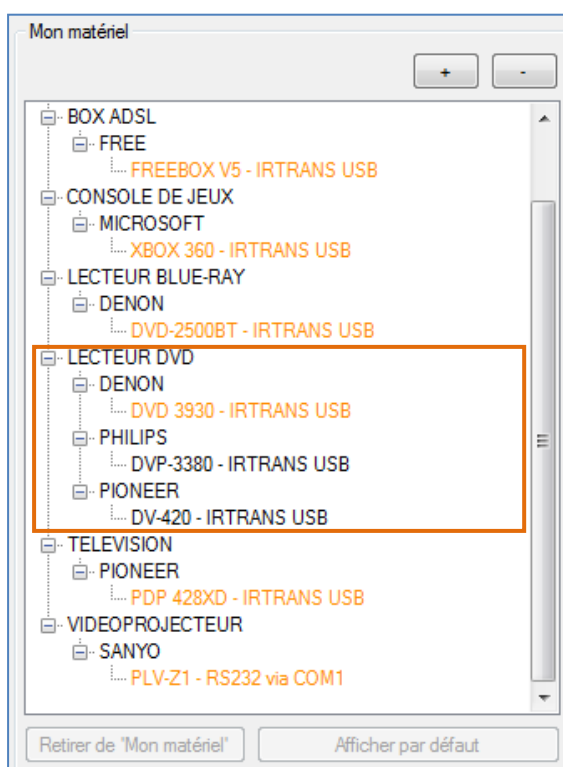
Mon matériel

+ -

BOX ADSL
FREE
FREEBOX V5 - IRTRANS USB
CONSOLE DE JEUX
MICROSOFT
XBOX 360 - IRTRANS USB
LECTEUR BLUE-RAY
DENON
DVD-2500BT - IRTRANS USB
LECTEUR DVD
DENON
DVD 3930 - IRTRANS USB
PHILIPS
DVP-3380 - IRTRANS USB
PIONEER
DV-420 - IRTRANS USB
TELEVISION
PIONEER
PDP 428XD - IRTRANS USB
VIDEOPROJECTEUR
SANYO
PLV-Z1 - RS232 via COM1

Retirer de "Mon matériel"
Afficher par défaut